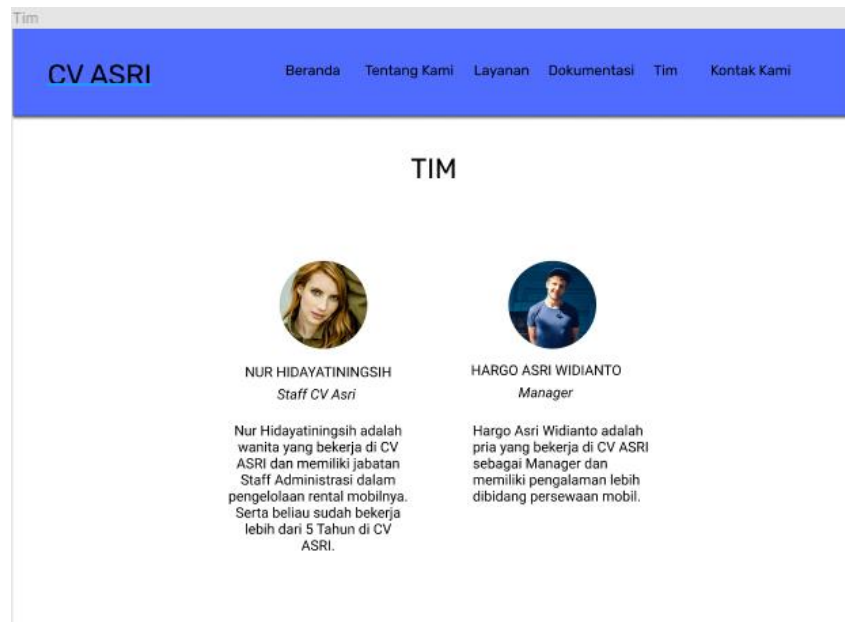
Tim

CV ASRI

Beranda Tentang Kami Layanan Dokumentasi Tim Kontak Kami

TIM

NUR HIDAYATININGSIH

*Staff CV Asri*

Nur Hidayatiningsih adalah wanita yang bekerja di CV ASRI dan memiliki jabatan Staff Administrasi dalam pengelolaan rental mobilnya. Serta beliau sudah bekerja lebih dari 5 Tahun di CV ASRI.

HARGO ASRI WIDIANTO

*Manager*

Hargo Asri Widianto adalah pria yang bekerja di CV ASRI sebagai Manager dan memiliki pengalaman lebih dibidang persewaan mobil.